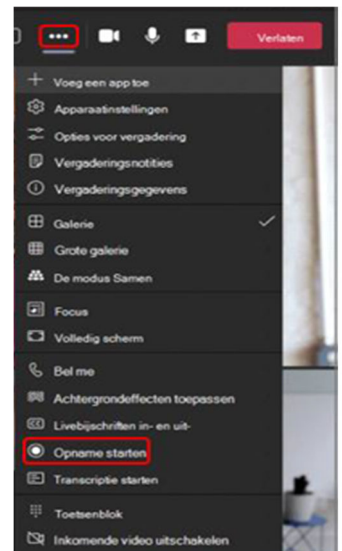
Verlaten

Voeg een app toe
Apparaatinstellingen
Opties voor vergadering
Vergaderingsnotities
Vergaderingsgegevens

Galerie
Grote galerie
De modus Samen

Focus
Volledig scherm

Bel me
Achtergrondeffecten toepassen
Livebijschriften in- en uit-
Opname starten
Transcriptie starten

Toetsenblok
Inkomende video uitschakelen